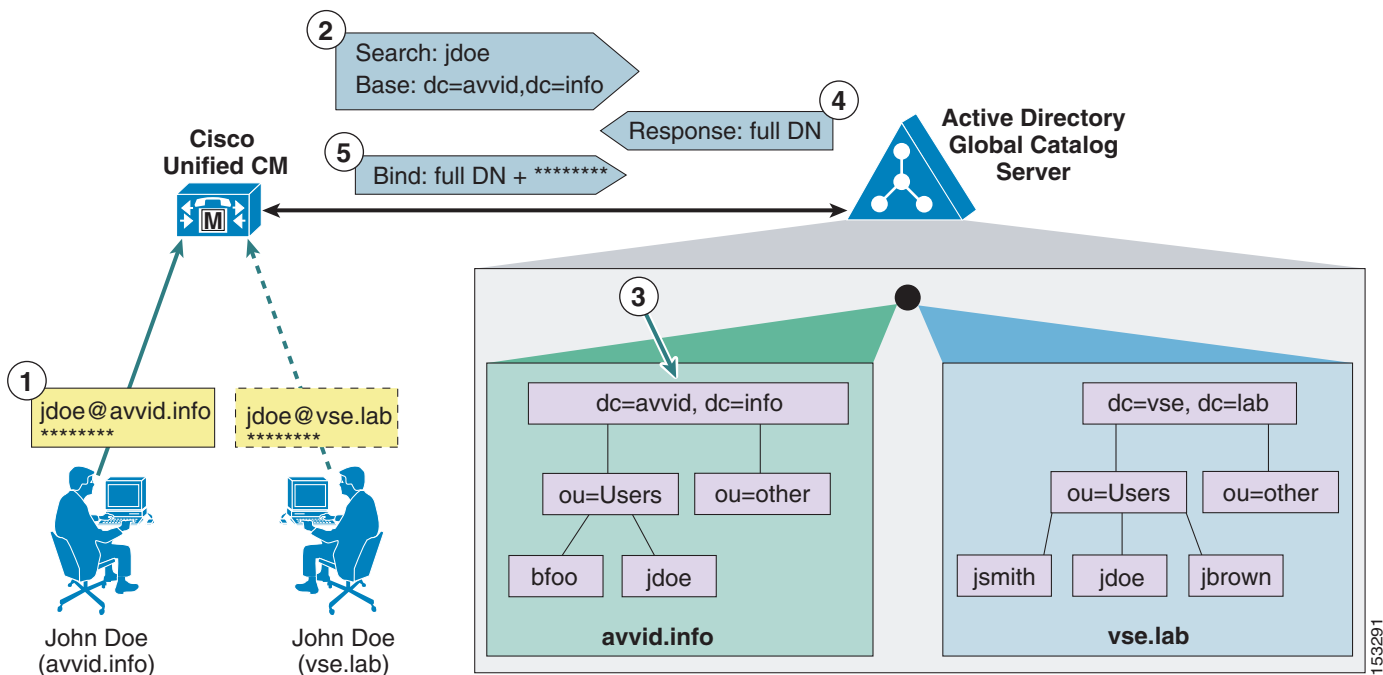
2
Search: jdoe
Base: dc=avvid,dc=info

4
Response: full DN

Active Directory
Global Catalog
Server

Cisco
Unified CM

5
Bind: full DN + ********

M

1
jdoe@avvid.info
********

jdoe@vse.lab
********

John Doe
(avvid.info)

John Doe
(vse.lab)

3

dc=avvid, dc=info

ou=Users

ou=other

bfoo

jdoe

avvid.info

dc=vse, dc=lab

ou=Users

ou=other

jsmith

jdoe

jbrown

vse.lab

153291